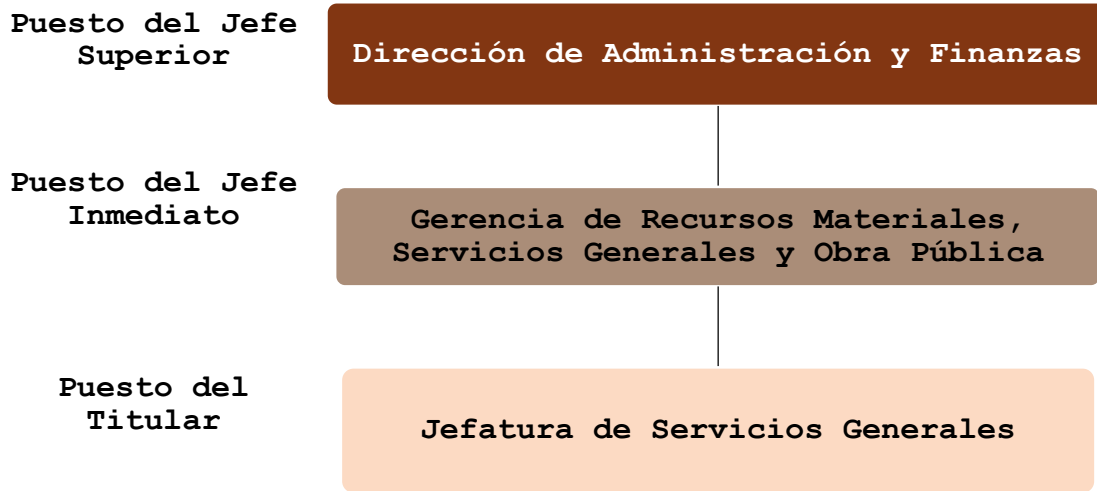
Puesto del Jefe Superior

Dirección de Administración y Finanzas

Puesto del Jefe Inmediato

Gerencia de Recursos Materiales, Servicios Generales y Obra Pública

Puesto del Titular

Jefatura de Servicios Generales